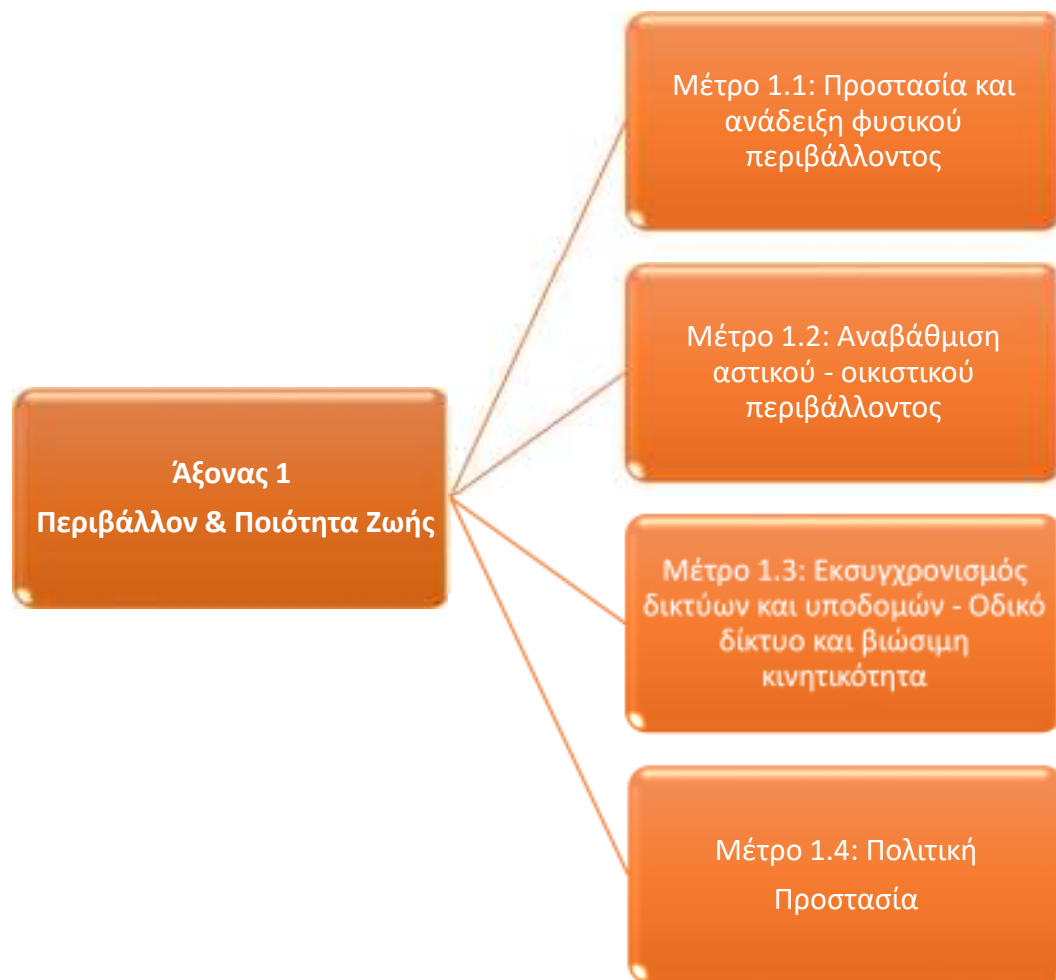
Άξονας 1
Περιβάλλον & Ποιότητα Ζωής

Μέτρο 1.1: Προστασία και ανάδειξη φυσικού περιβάλλοντος

Μέτρο 1.2: Αναβάθμιση αστικού - οικιστικού περιβάλλοντος

Μέτρο 1.3: Εκσυγχρονισμός δικτύων και υποδομών - Οδικό δίκτυο και βιώσιμη κινητικότητα

Μέτρο 1.4: Πολιτική Προστασία